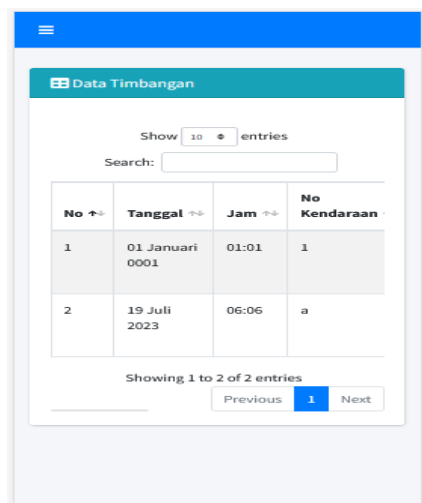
Data Timbangan

Show 10 entries

Search:

| No | Tanggal | Jam | No Kendaraan |
|---|---|---|---|
| 1 | 01 Januari 0001 | 01:01 | 1 |
| 2 | 19 Juli 2023 | 06:06 | a |

Showing 1 to 2 of 2 entries

Previous 1 Next